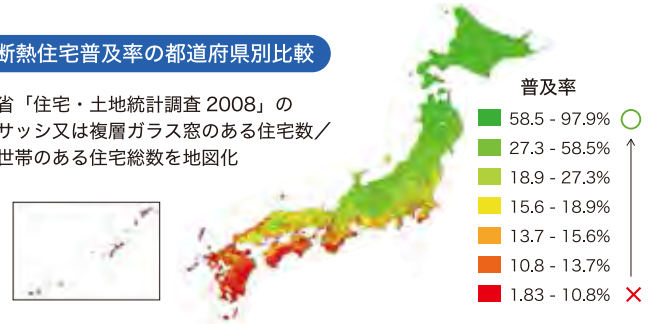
断熱住宅普及率の都道府県別比較

省「住宅・土地統計調査 2008」の
サッシ又は複層ガラス窓のある住宅数／
世帯のある住宅総数を地図化

普及率
58.5 - 97.9% ○
27.3 - 58.5%
18.9 - 27.3%
15.6 - 18.9%
13.7 - 15.6%
10.8 - 13.7%
1.83 - 10.8% ×